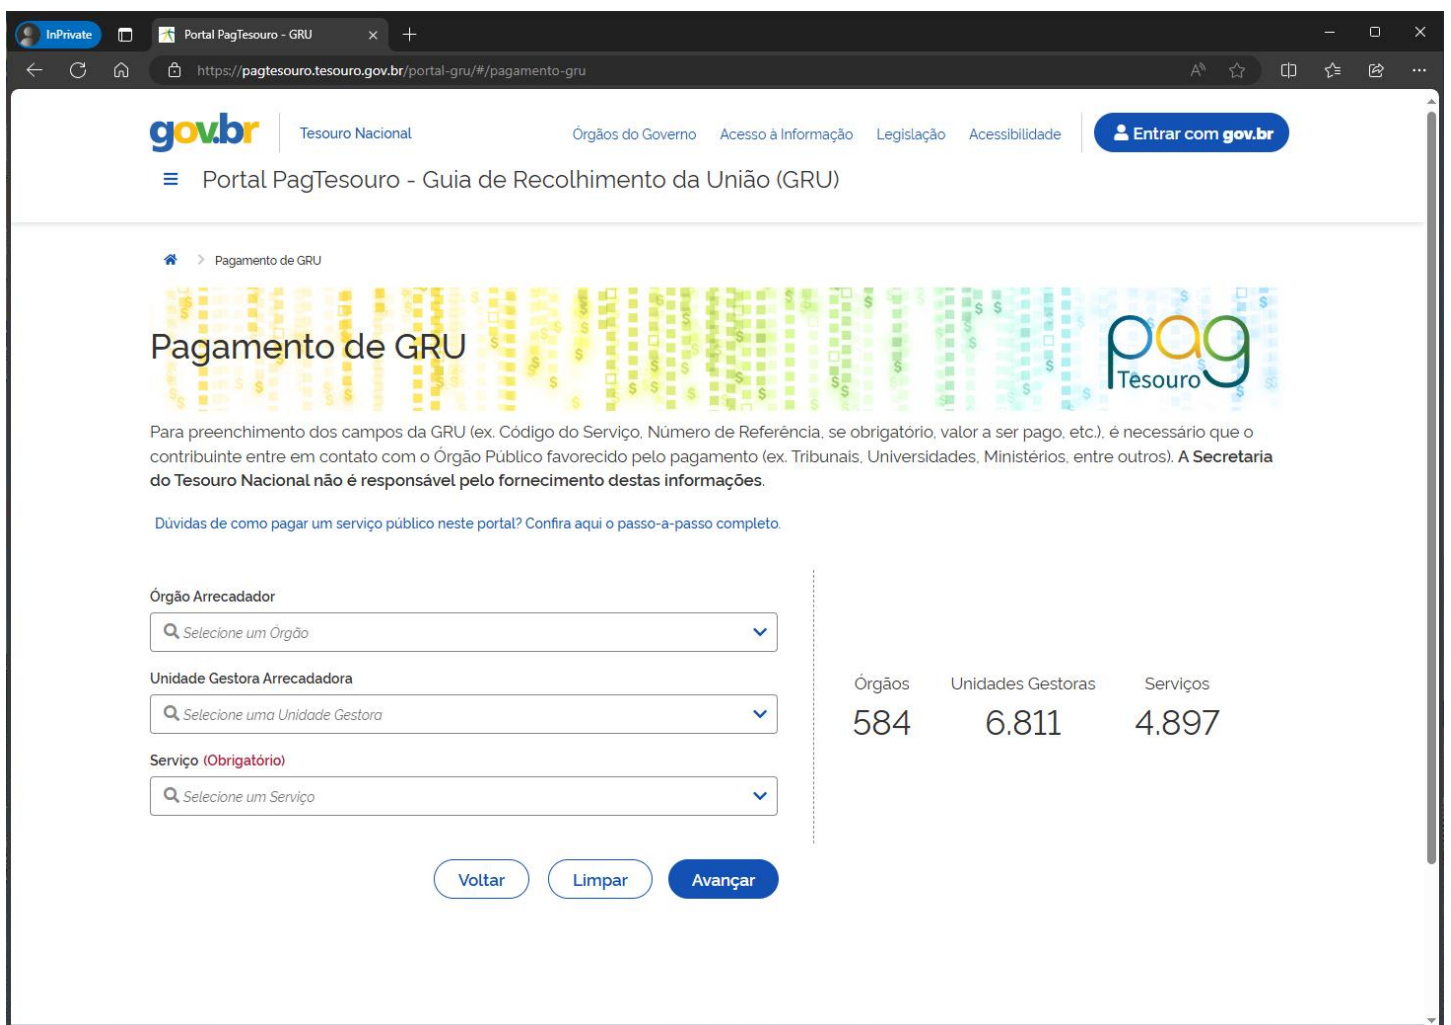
InPrivate

Portal PagTesouro - GRU

https://pagtesouro.tesouro.gov.br/portal-gru/#/pagamento-gru

gov.br

Tesouro Nacional

Órgãos do Governo Acesso à Informação Legislação Acessibilidade

Entrar com gov.br

Portal PagTesouro - Guia de Recolhimento da União (GRU)

Pagamento de GRU

Pagamento de GRU

pag Tesouro

Para preenchimento dos campos da GRU (ex. Código do Serviço, Número de Referência, se obrigatório, valor a ser pago, etc.), é necessário que o contribuinte entre em contato com o Órgão Público favorecido pelo pagamento (ex. Tribunais, Universidades, Ministérios, entre outros). **A Secretaria do Tesouro Nacional não é responsável pelo fornecimento destas informações**.

Dúvidas de como pagar um serviço público neste portal? Confira aqui o passo-a-passo completo.

Órgão Arrecadador

Selecione um Órgão

Unidade Gestora Arrecadadora

Selecione uma Unidade Gestora

Serviço (Obrigatório)

Selecione um Serviço

| Órgaos | Unidades Gestoras | Serviços |
|---|---|---|
| 584 | 6.811 | 4.897 |

Voltar Limpar Avançar